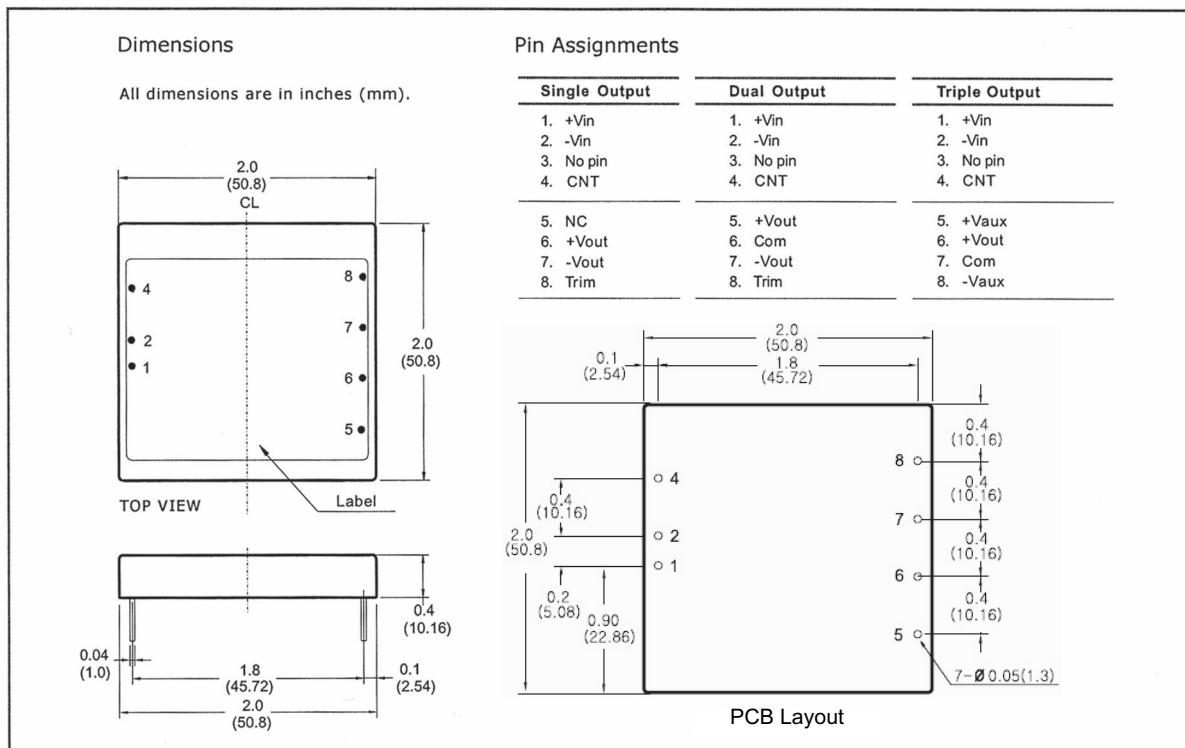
Dimensions

All dimensions are in inches (mm).

2.0
(50.8)
CL

4
2
1
8
7
6
5

2.0
(50.8)

TOP VIEW

Label

0.4
(10.16)

0.04
(1.0)

1.8
(45.72)

0.1
(2.54)

2.0
(50.8)

Pin Assignments

| Single Output | Dual Output | Triple Output |
|---|---|---|
| 1. +Vin | 1. +Vin | 1. +Vin |
| 2. -Vin | 2. -Vin | 2. -Vin |
| 3. No pin | 3. No pin | 3. No pin |
| 4. CNT | 4. CNT | 4. CNT |
| 5. NC | 5. +Vout | 5. +Vaux |
| 6. +Vout | 6. Com | 6. +Vout |
| 7. -Vout | 7. -Vout | 7. Com |
| 8. Trim | 8. Trim | 8. -Vaux |

2.0
(50.8)

0.1
(2.54)

1.8
(45.72)

4
0.4
(10.16)
2.0
(50.8)
2
1
0.2
(5.08)
0.90
(22.86)

0.4
(10.16)
8
0.4
(10.16)
7
0.4
(10.16)
6
0.4
(10.16)
5
7-Ø 0.05(1.3)

PCB Layout